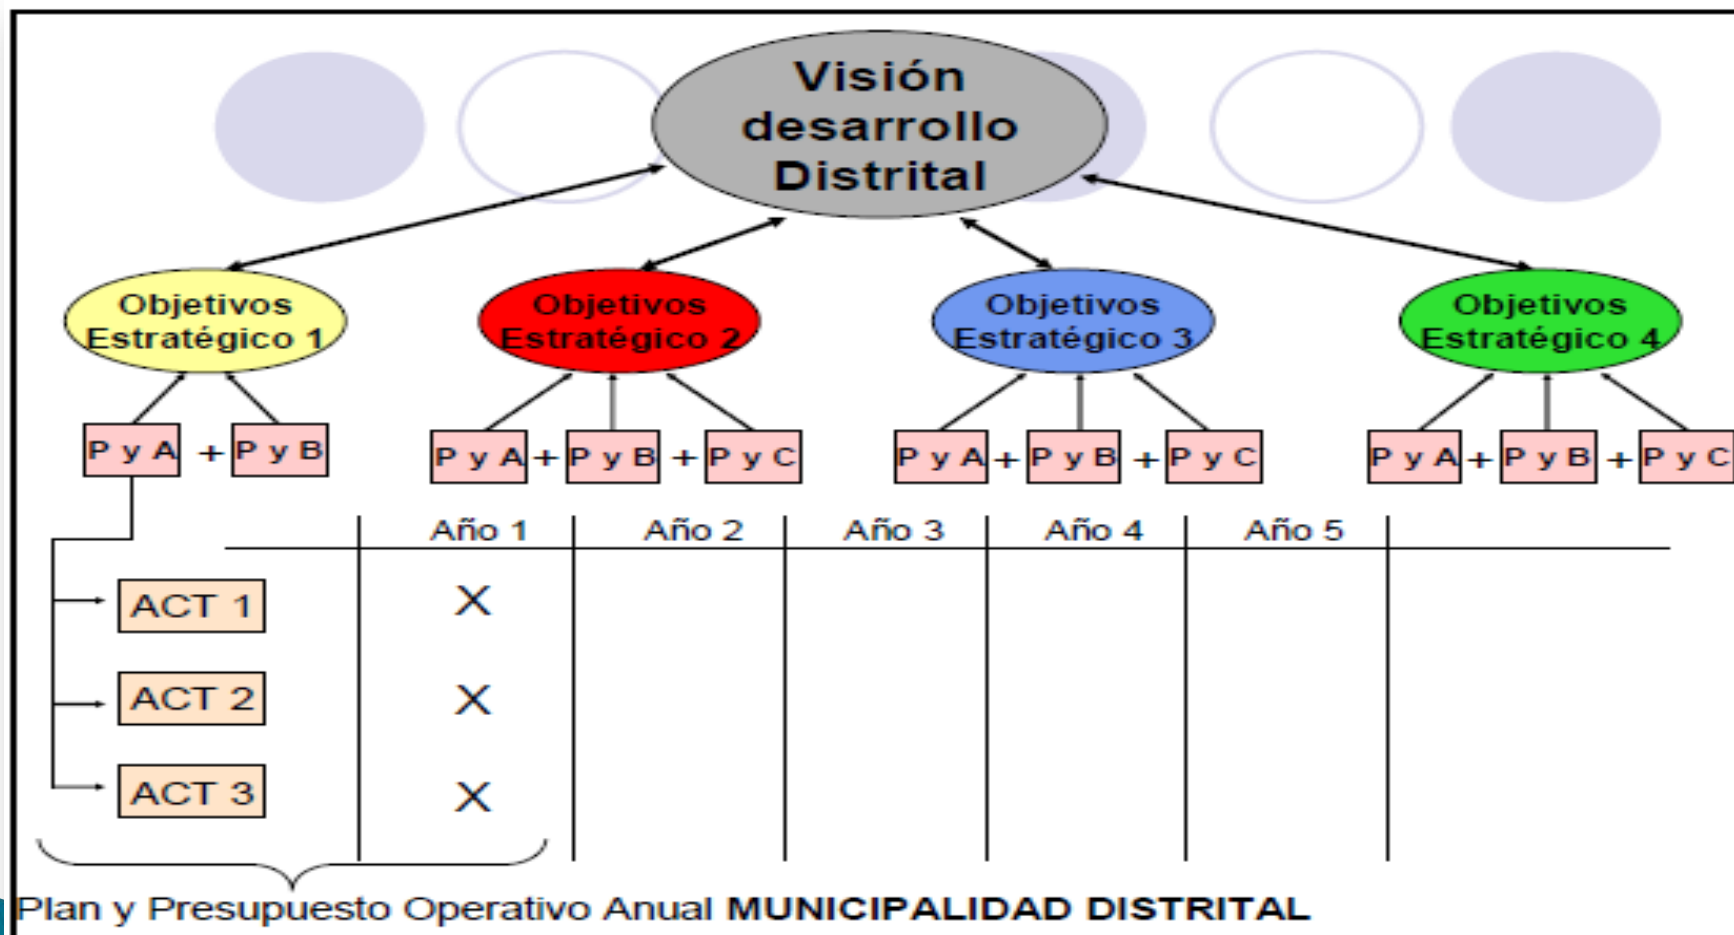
Visión desarrollo Distrital

Objetivos Estratégico 1

Objetivos Estratégico 2

Objetivos Estratégico 3

Objetivos Estratégico 4

P y A + P y B

P y A + P y B + P y C

P y A + P y B + P y C

P y A + P y B + P y C

| | Año 1 | Año 2 | Año 3 | Año 4 | Año 5 |
|---|---|---|---|---|---|
| ACT 1 | X | | | | |
| ACT 2 | X | | | | |
| ACT 3 | X | | | | |

Plan y Presupuesto Operativo Anual **MUNICIPALIDAD DISTRITAL**